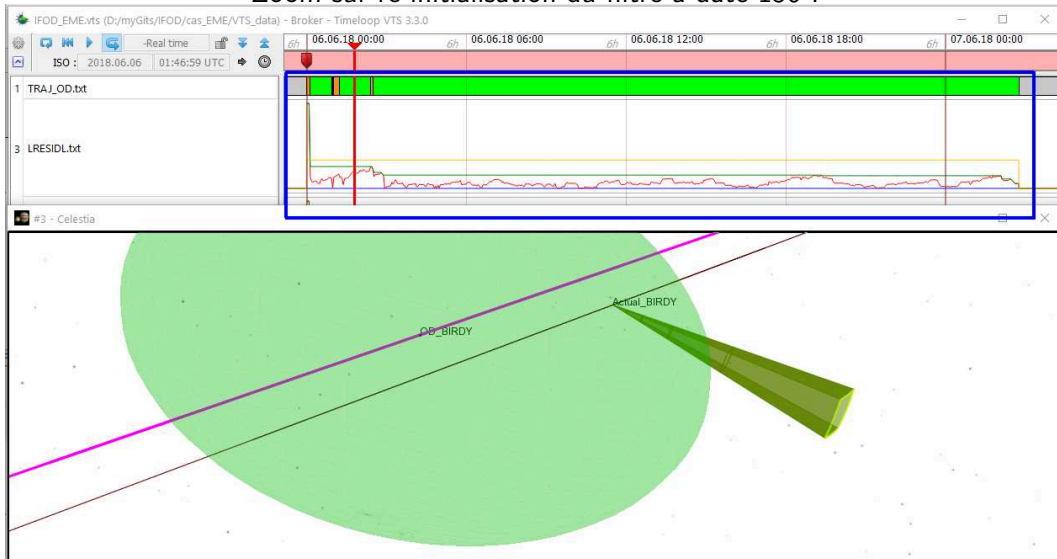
Zoom sur le initialisation du filtre à date 180 :

IFOD_EME.vts (D:/myGits/IFOD/cas_EME/VTS_data) - Broker - Timeloop VTS 3.3.0

-Real time

ISO : 2018.06.06 01:46:59 UTC

6h 06.06.18 00:00 6h 06.06.18 06:00 6h 06.06.18 12:00 6h 06.06.18 18:00 6h 07.06.18 00:00

1 TRAJ_OD.txt

3 LRESIDL.txt

#3 - Celestia

Actual_BIRDY

OD_BIRDY